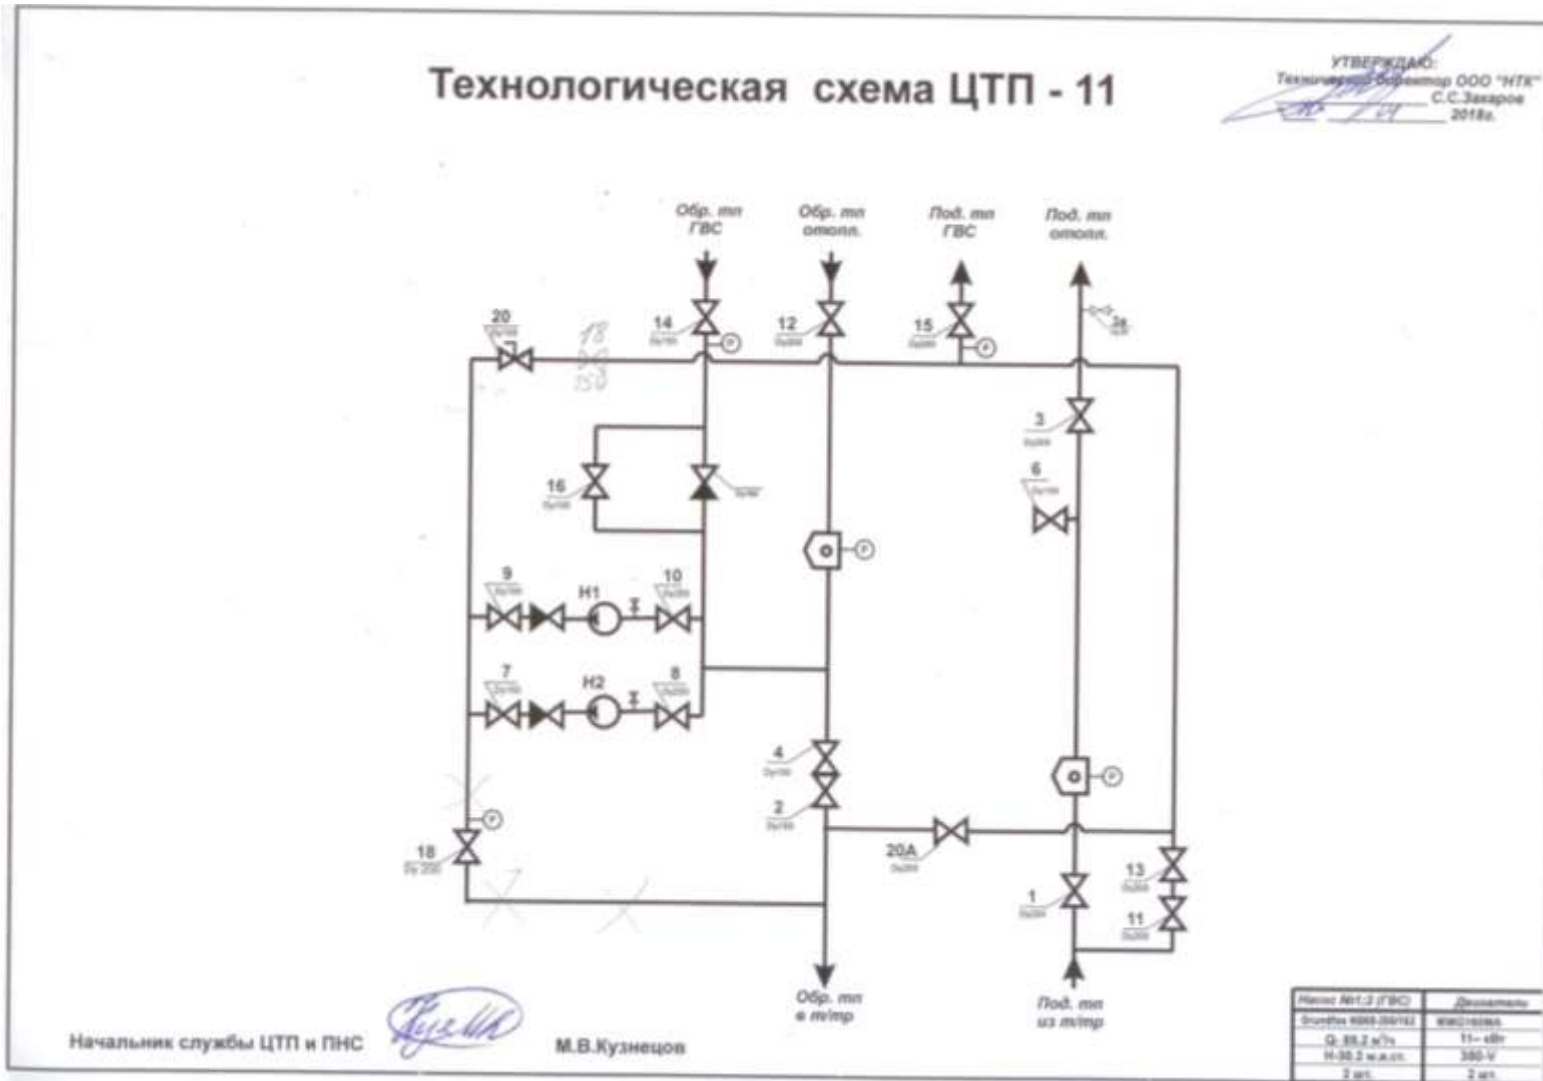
Технологическая схема ЦТП - 11

УТВЕРЖДАЮ:
Технический директор ООО "НТК"
С.С.Захаров
2018г.

Обр. тп ГВС

Обр. тп отопл.

Под. тп ГВС

Под. тп отопл.

20
Ду150

18
Ду
150

14
Ду150

12
Ду200

15
Ду200

3
Ду200

6
Ду150

16
Ду150

Ду150

9
Ду150

H1

10
Ду150

7
Ду150

H2

8
Ду200

4
Ду150

2
Ду150

20А
Ду200

18
Ду 200

1
Ду200

13
Ду200

11
Ду200

Обр. тп в т/тр

Под. тп из т/тр

Начальник службы ЦТП и ПНС

М.В.Кузнецов

| Насос №1,2 (ГВС) | Двигатель |
|---|---|
| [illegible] | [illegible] |
| Q- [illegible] | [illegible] |
| H-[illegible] м.в.ст. | 380 V |
| 2 шт. | 2 шт. |